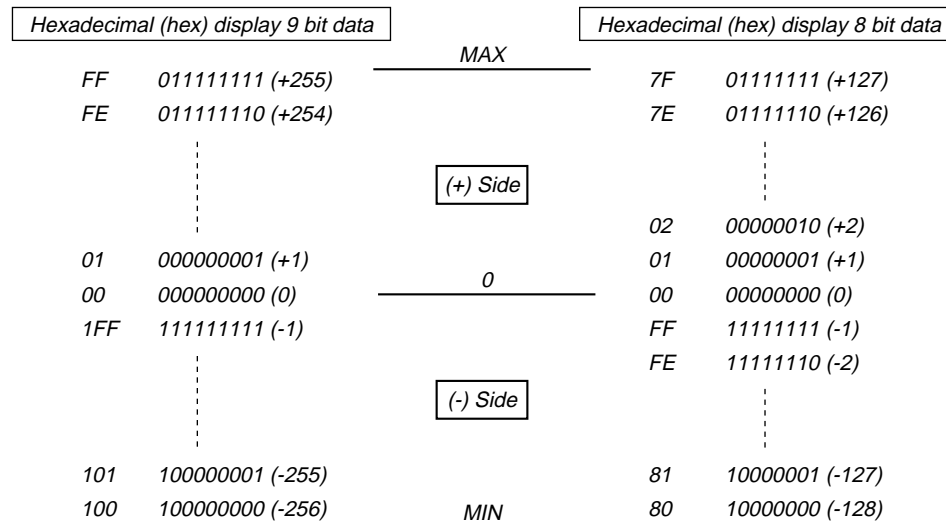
Hexadecimal (hex) display 9 bit data

FF 011111111 (+255)
FE 011111110 (+254)

01 000000001 (+1)
00 000000000 (0)
1FF 111111111 (-1)

101 100000001 (-255)
100 100000000 (-256)

MAX

(+) Side

0

(-) Side

MIN

Hexadecimal (hex) display 8 bit data

7F 01111111 (+127)
7E 01111110 (+126)

02 00000010 (+2)
01 00000001 (+1)
00 00000000 (0)
FF 11111111 (-1)
FE 11111110 (-2)

81 10000001 (-127)
80 10000000 (-128)